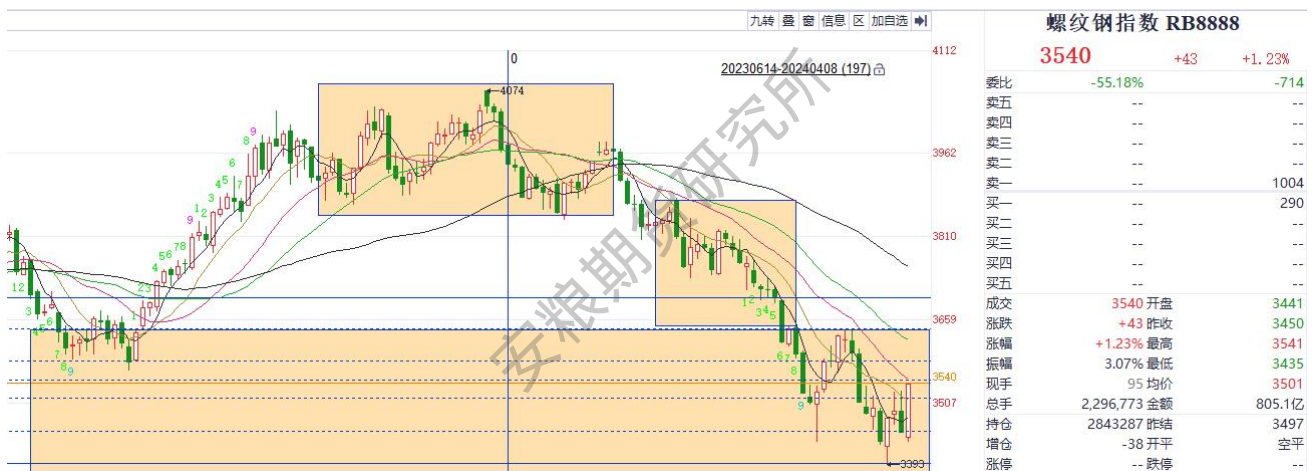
九转 叠 窗 信息 区 加自选

0

20230614-20240408 (197)

4074

4112

3962

3810

3659

3540

3507

3393

1 2 3 4 5 6 7 8 9

1 2 3 4 5 6 7 8 9

1 2 3 4 5 6 7 8 9

1 2 3 4 5 6 7 8 9

安粮期货研究所

螺纹钢指数 RB8888

3540 +43 +1.23%

| | | | |
|---|---|---|---|
| 委比 | -55.18% | | -714 |
| 卖五 | -- | | -- |
| 卖四 | -- | | -- |
| 卖三 | -- | | -- |
| 卖二 | -- | | -- |
| 卖一 | -- | | 1004 |
| 买一 | -- | | 290 |
| 买二 | -- | | -- |
| 买三 | -- | | -- |
| 买四 | -- | | -- |
| 买五 | -- | | -- |
| 成交 | 3540 | 开盘 | 3441 |
| 涨跌 | +43 | 昨收 | 3450 |
| 涨幅 | +1.23% | 最高 | 3541 |
| 振幅 | 3.07% | 最低 | 3435 |
| 现手 | 95 | 均价 | 3501 |
| 总手 | 2,296,773 | 金额 | 805.1亿 |
| 持仓 | 2843287 | 昨结 | 3497 |
| 增仓 | -38 | 开平 | 空平 |
| 涨停 | -- | 跌停 | -- |